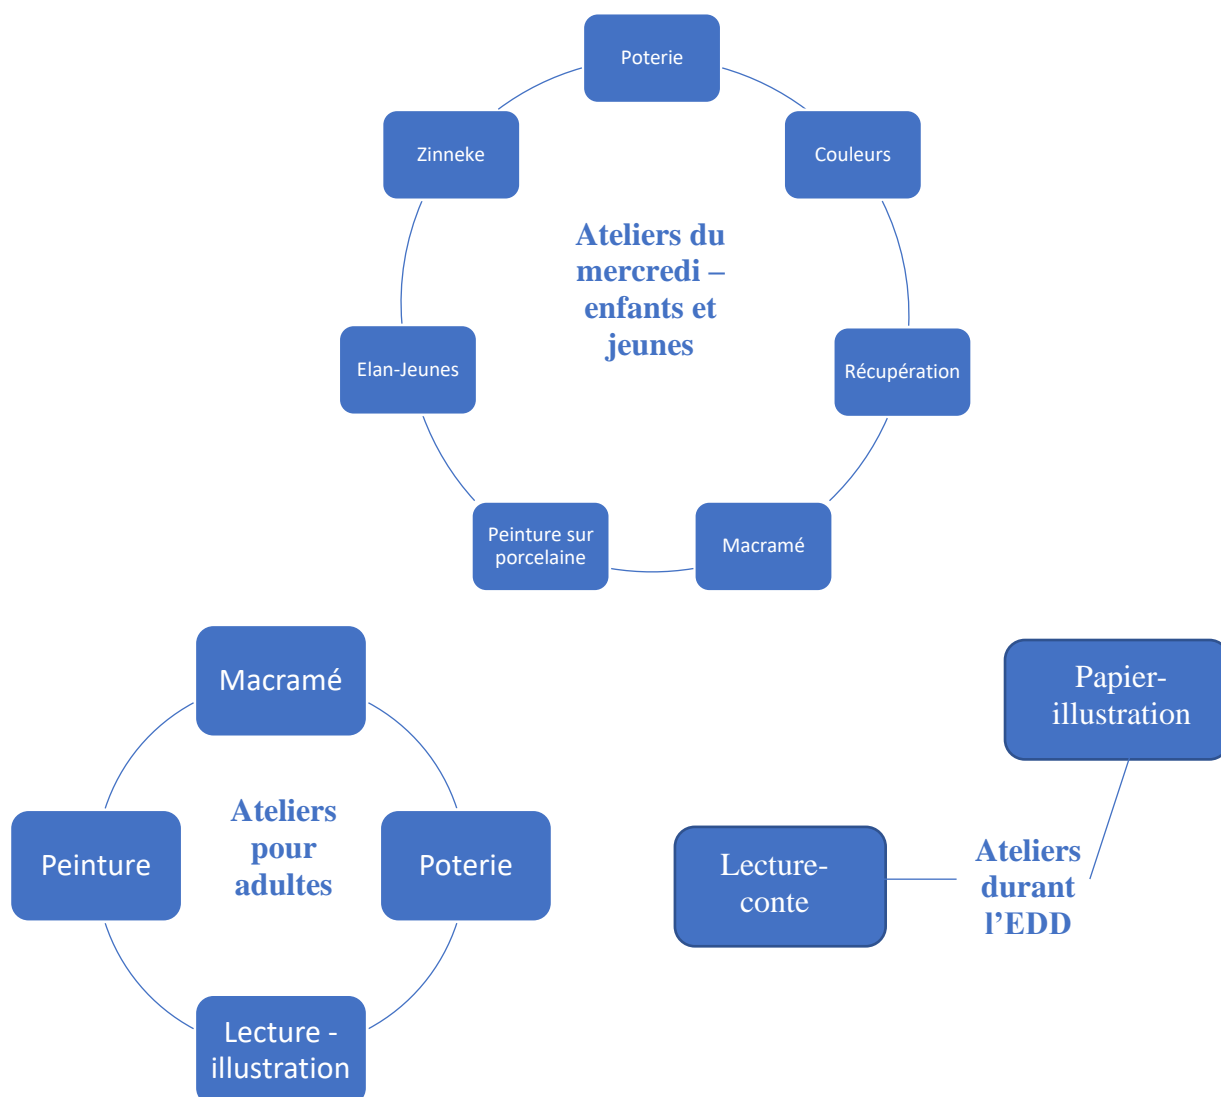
Poterie

Couleurs

Zinneke

Ateliers du mercredi – enfants et jeunes

Récupération

Elan-Jeunes

Macramé

Peinture sur porcelaine

Macramé

Ateliers pour adultes

Peinture

Poterie

Lecture - illustration

Papier-illustration

Lecture-conte

Ateliers durant l'EDD